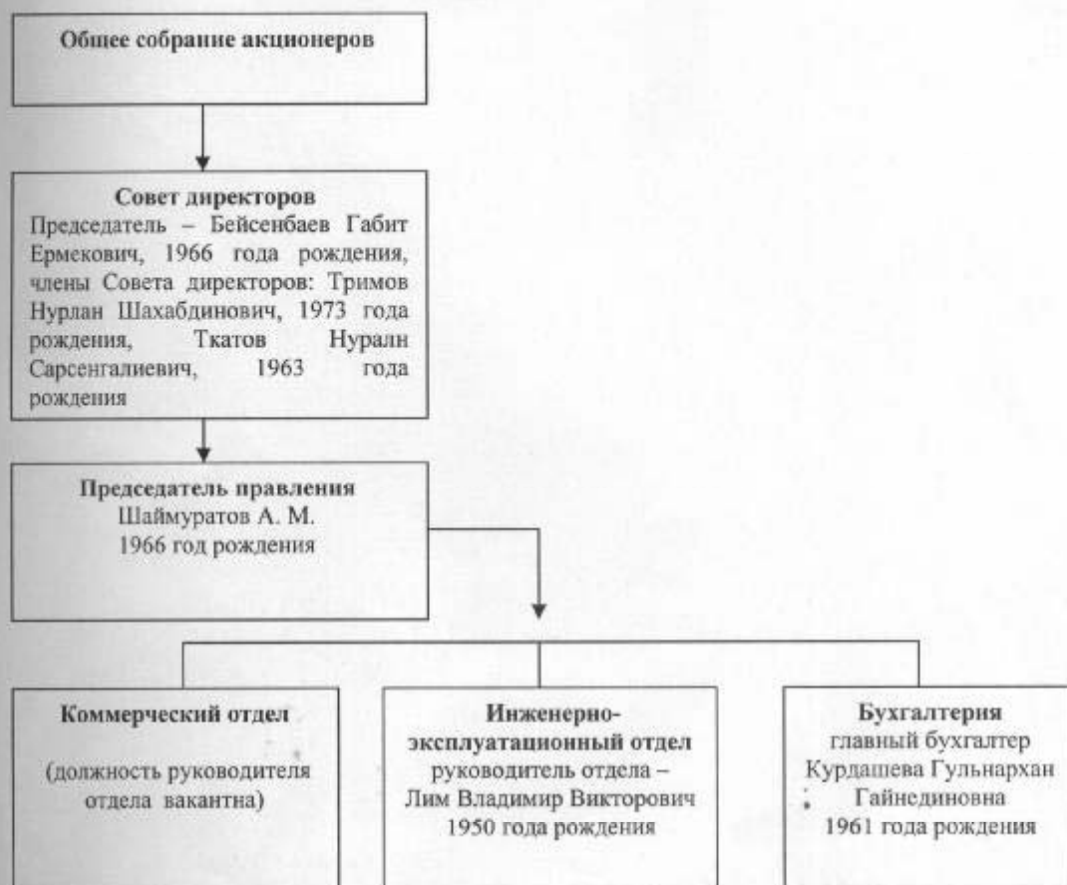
Общее собрание акционеров

Совет директоров
Председатель – Бейсенбаев Габит Ермекович, 1966 года рождения, члены Совета директоров: Тримов Нурлан Шахабдинович, 1973 года рождения, Ткатов Нуралн Сарсенгалиевич, 1963 года рождения

Председатель правления
Шаймуратов А. М.
1966 год рождения

Коммерческий отдел

(должность руководителя отдела вакантна)

Инженерно-эксплуатационный отдел
руководитель отдела – Лим Владимир Викторович 1950 года рождения

Бухгалтерия
главный бухгалтер
Курдашева Гульнархан Гайнединовна
1961 года рождения